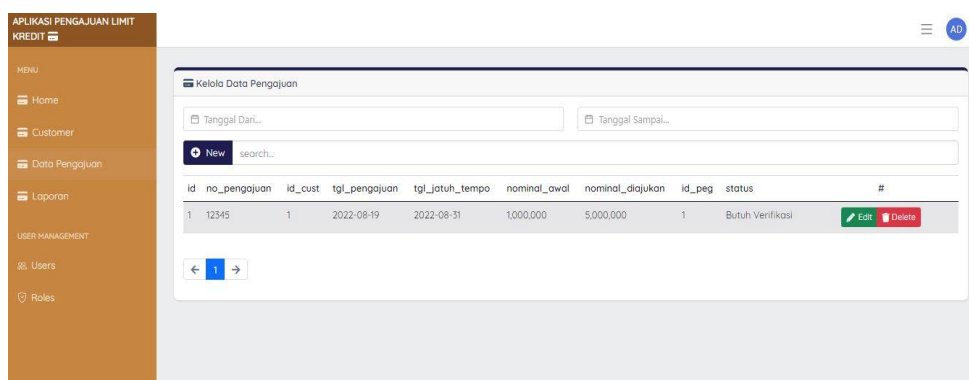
APLIKASI PENGAJUAN LIMIT KREDIT

AD

MENU

Home

Customer

Data Pengajuan

Laporan

USER MANAGEMENT

Users

Roles

Kelola Data Pengajuan

Tanggal Dari...

Tanggal Sampai...

New

search...

| id | no_pengajuan | id_cust | tgl_pengajuan | tgl_jatuh_tempo | nominal_awal | nominal_diajukan | id_peg | status | # |
|---|---|---|---|---|---|---|---|---|---|
| 1 | 12345 | 1 | 2022-08-19 | 2022-08-31 | 1,000,000 | 5,000,000 | 1 | Butuh Verifikasi | Edit Delete |

← 1 →